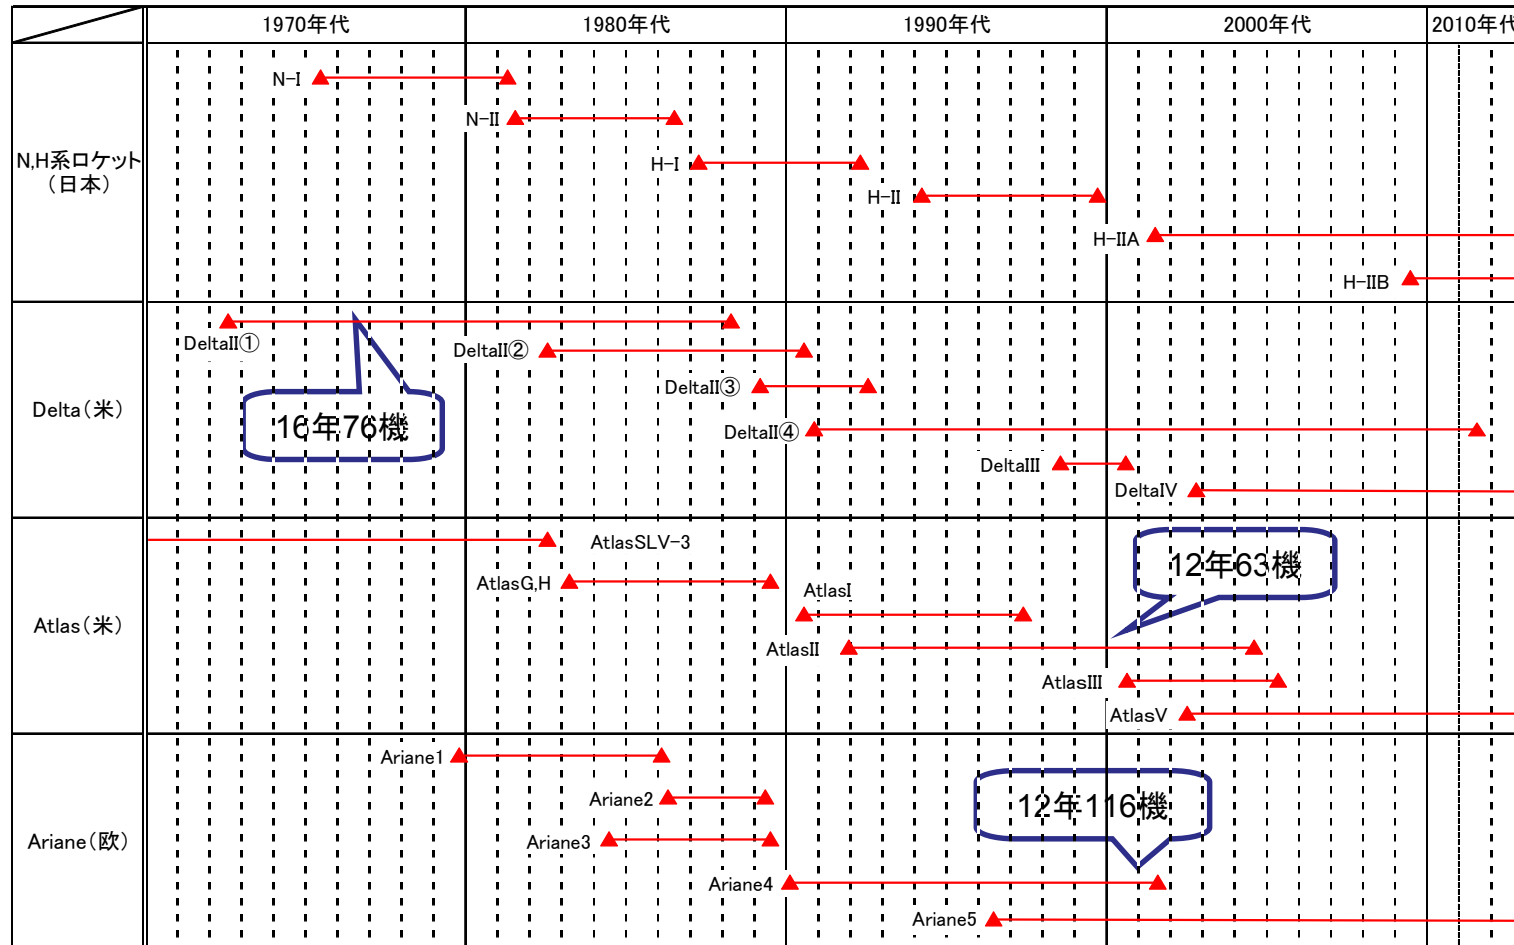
| | 1970年代 | 1980年代 | 1990年代 | 2000年代 | 2010年代 |
|---|---|---|---|---|---|
| N,H系ロケット（日本） | N-I | N-II | H-I | H-II | H-IIA H-IIB |
| Delta（米） | DeltaII① 16年76機 | DeltaII② | DeltaII③ DeltaII④ | DeltaIII DeltaIV | |
| Atlas（米） | | AtlasSLV-3 AtlasG,H | AtlasI AtlasII | 12年63機 AtlasIII AtlasV | |
| Ariane（欧） | Ariane1 | Ariane2 Ariane3 | Ariane4 Ariane5 | 12年116機 | |